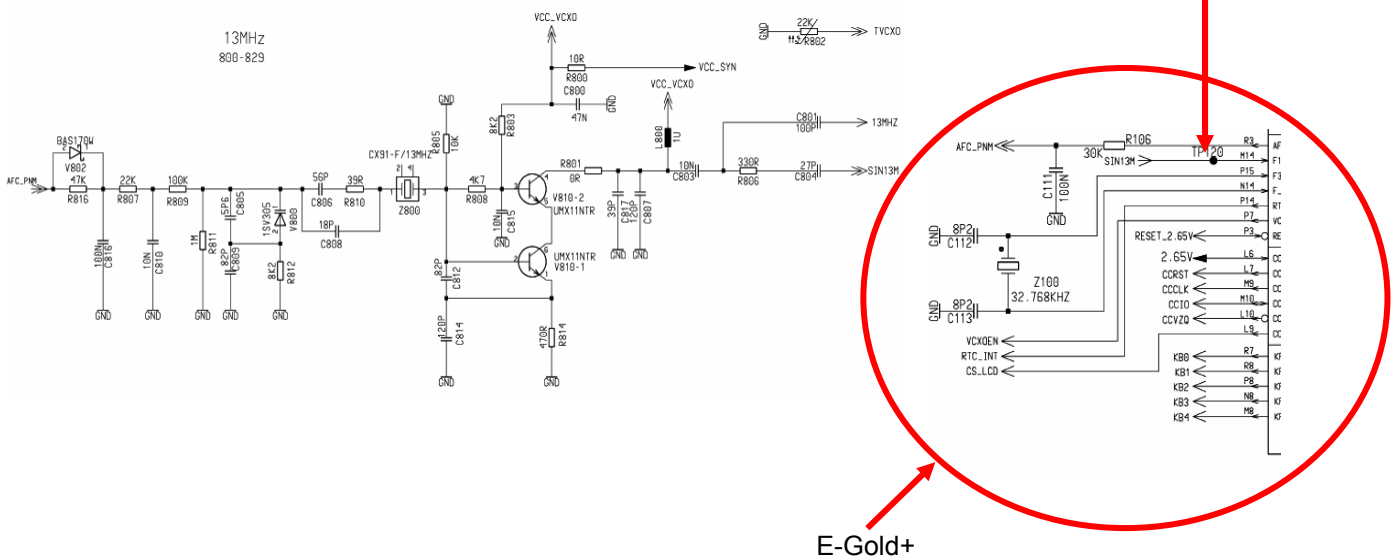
13MHz
800-829

VCC_VCXO

GND
22K
R802
TVCXO

10R
R800
VCC_SYN
C800
47N
GND

VCC_VCXO

GND
R805
10K
8K2
R803

L800
1U

C801
100P
13MHZ

B4S170W
V802
47K
R816
AFC_PNM
22K
R807
100K
R809
5P6
C805
1SV305
V800
56P
C806
39R
R810
CX91-F/13MHZ
Z800
4K7
R808
R801
0R
10N
C803
330R
R806
27P
C804
SIN13M

V810-2
UMX11NTR
10N
C815
39P
C817
120P
C807

100N
C816
10N
C810
1M
R811
82P
C809
8K2
R812
18P
C808
82P
C812
UMX11NTR
V810-1
120P
C814
470R
R814

GND
GND
GND
GND
GND
GND
GND
GND
GND
GND

AFC_PNM
R106
30K
TP120
R3
M14
SIN13M
C111
100N
GND
P15
N14
P14
P7
8P2
C112
GND
P3
RESET_2.65V
L6
2.65V
L7
CCRST
M9
CCCLK
Z100
32.768KHZ
M10
CCIO
8P2
C113
GND
L10
CCVZQ
L9
VCXOEN
RTC_INT
CS_LCD
R7
KB0
R8
KB1
P8
KB2
N8
KB3
M8
KB4

E-Gold+